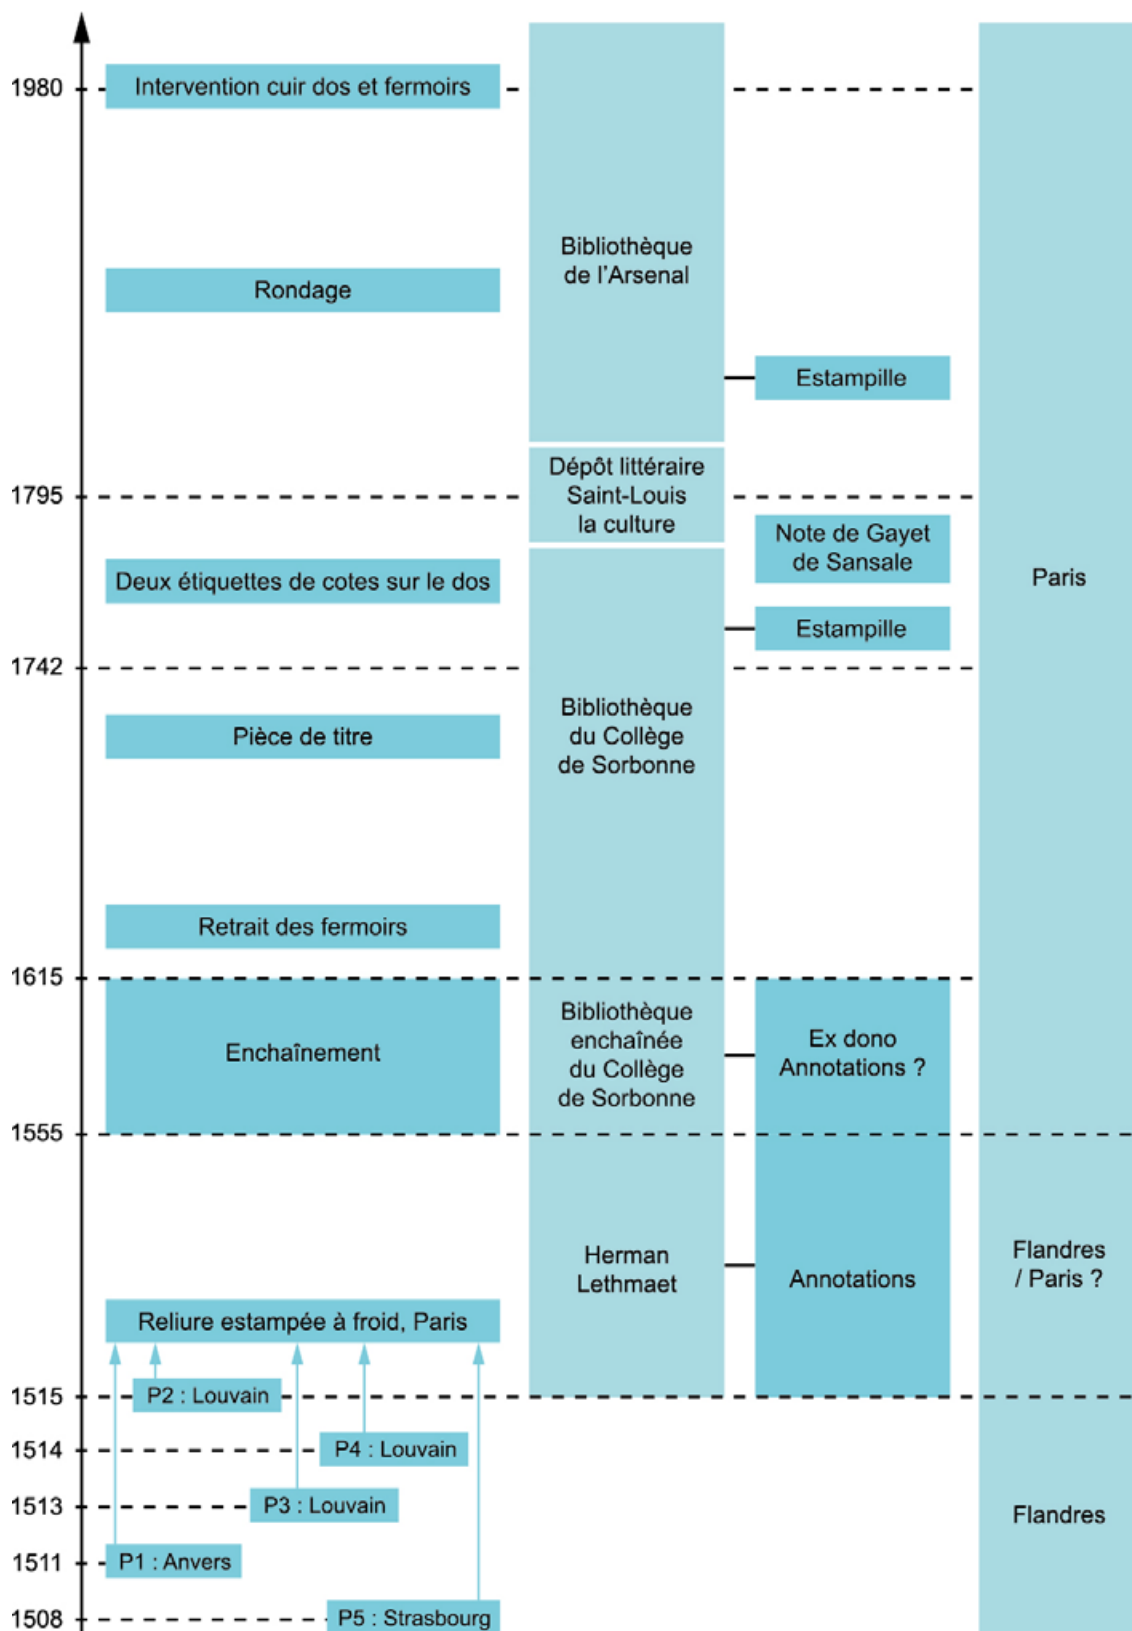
1980
Intervention cuir dos et fermoirs
Bibliothèque de l'Arsenal
Rondage
Estampille
Dépôt littéraire Saint-Louis la culture
1795
Note de Gayet de Sansale
Deux étiquettes de cotes sur le dos
Paris
Estampille
1742
Pièce de titre
Bibliothèque du Collège de Sorbonne
Retrait des fermoirs
1615
Enchaînement
Bibliothèque enchaînée du Collège de Sorbonne
Ex dono Annotations ?
1555
Herman Lethmaet
Annotations
Flandres / Paris ?
Reliure estampée à froid, Paris
1515
P2 : Louvain
1514
P4 : Louvain
1513
P3 : Louvain
Flandres
1511
P1 : Anvers
1508
P5 : Strasbourg